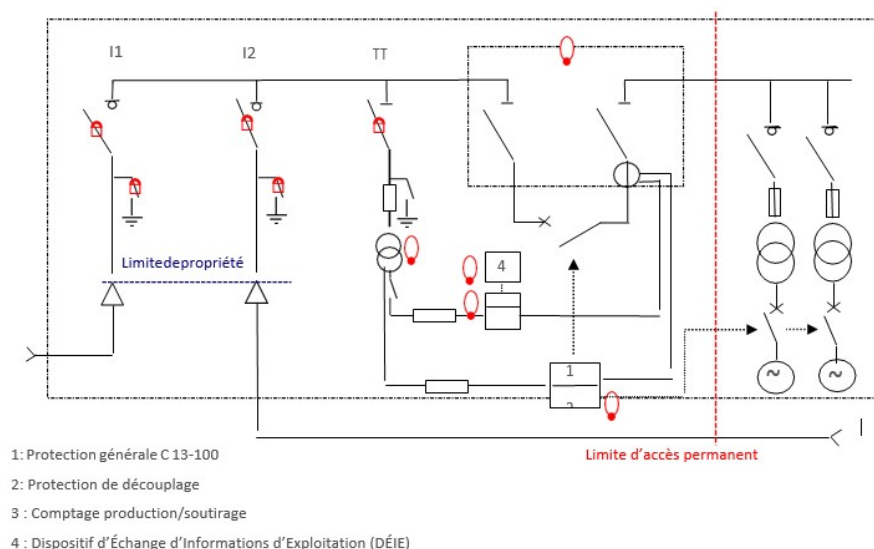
I1

I2

TT

4

Limitedepropriété

1

2

Limite d'accès permanent

1: Protection générale C 13-100

2: Protection de découplage

3 : Comptage production/soutirage

4 : Dispositif d'Échange d'Informations d'Exploitation (DÉIE)